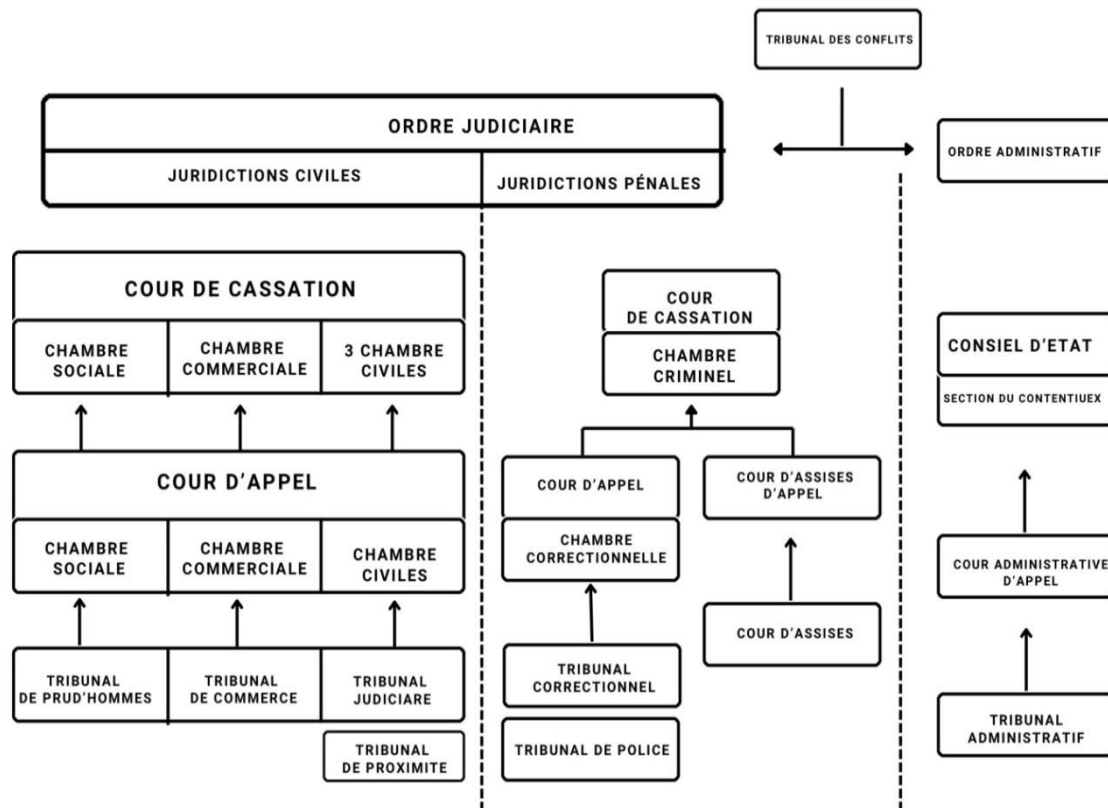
TRIBUNAL DES CONFLITS

ORDRE JUDICIAIRE

JURIDICTIONS CIVILES

JURIDICTIONS PÉNALES

ORDRE ADMINISTRATIF

COUR DE CASSATION

CHAMBRE SOCIALE

CHAMBRE COMMERCIALE

3 CHAMBRE CIVILES

COUR D'APPEL

CHAMBRE SOCIALE

CHAMBRE COMMERCIALE

CHAMBRE CIVILES

TRIBUNAL DE PRUD'HOMMES

TRIBUNAL DE COMMERCE

TRIBUNAL JUDICIARE

TRIBUNAL DE PROXIMITE

COUR DE CASSATION

CHAMBRE CRIMINEL

COUR D'APPEL

COUR D'ASSISES D'APPEL

CHAMBRE CORRECTIONNELLE

COUR D'ASSISES

TRIBUNAL CORRECTIONNEL

TRIBUNAL DE POLICE

CONSIEL D'ETAT

SECTION DU CONTENTIUEX

COUR ADMINISTRATIVE D'APPEL

TRIBUNAL ADMINISTRATIF